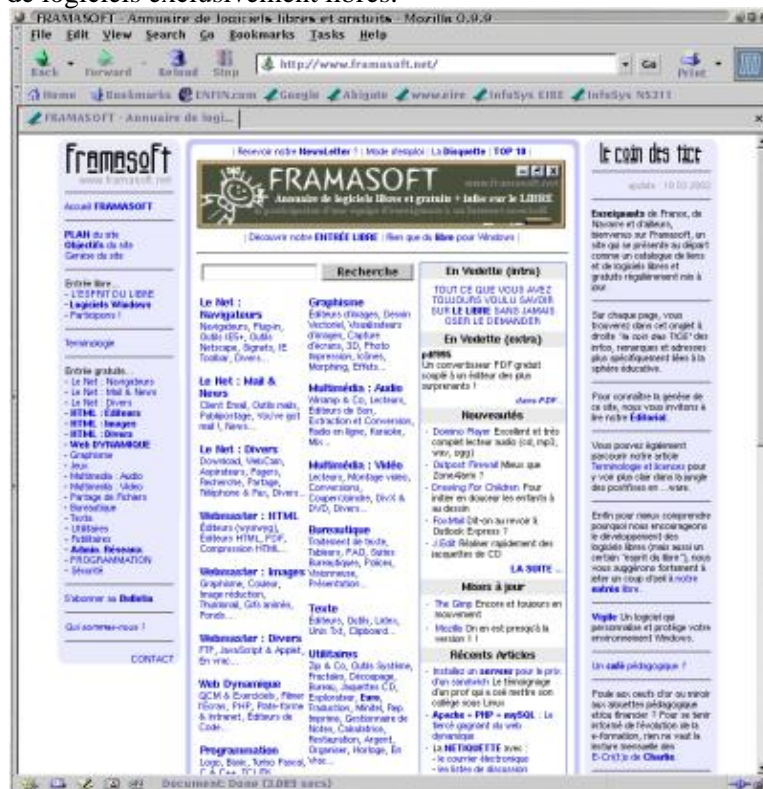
de logiciels exclusivement libres.

FRAMASOFT - Annuaire de logiciels libres et gratuits - Mozilla 0.9.9

File Edit View Search Go Bookmarks Tasks Help

Back Forward Reload Stop http://www.framasoft.net/ Go Print

Home Bookmarks ENFIN.com Google Abigote www.eire InfoSys EIRE InfoSys NS211

FRAMASOFT - Annuaire de logi...

framasoft
www.framasoft.net

Accueil FRAMASOFT

PLAN du site
Objectifs du site
Genèse du site

Entrée libre
- L'ESPRIT DU LIBRE
- Logiciels Windows
- Participons !

Terminologie

Entrée gratuits
- Le Net : Navigateurs
- Le Net : Mail & News
- Le Net : Divers
- HTML : Éditeurs
- HTML : Images
- HTML : Divers
- Web DYNAMIQUE
- Graphisme
- Jeux
- Multimédia : Audio
- Multimédia : Vidéo
- Partage de Fichiers
- Bureautique
- Textes
- Utilitaires
- Applications
- Admin. Réseaux
- PROGRAMMATION
- Sécurité

S'abonner au Bulletin

Qui sommes-nous ?

CONTACT

| Recevoir notre NewsLetter ! | Mode d'emploi | La Disquette | TOP 10 |

FRAMASOFT
www.framasoft.net
Annuaire de logiciels libres et gratuits + Infos sur le LIBRE
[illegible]

| Découvrir notre ENTRÉE LIBRE | Rien que du libre pour Windows |

Recherche

Le Net : Navigateurs
Navigateurs, Plug-in, Outils IE5+, Outils Netscape, Signets, IE Toolbar, Divers...

Le Net : Mail & News
Client Email, Outils mails, Fabriques, You've got mail !, News...

Le Net : Divers
Download, WebCam, Aspirateurs, Pagers, Recherche, Partage, Téléphone & Fax, Divers...

Webmaster : HTML
Éditeurs (wysiwyg), Éditeurs HTML, PDF, Compression HTML...

Webmaster : Images
Graphisme, Couleur, Image réduction, Thumbnail, Gifs animés, Fonds...

Webmaster : Divers
FTP, JavaScript & Applet, En vrac...

Web Dynamique
GCM & Exercices, Fibrer & Intranet, PHP, Plate-forme & Intranet, Éditeurs de Code...

Programmation
Logo, Basic, Turbo Pascal, C & C++, TCL/tk...

Graphisme
Éditeurs d'images, Dessin Vectoriel, Visualiseurs d'images, Capture d'écrans, 3D, Photo Impression, Icônes, Morphing, Effets...

Multimédia : Audio
Winamp & Co, Lecteurs, Éditeurs de Son, Extraction et Conversion, Radio en ligne, Karaoké, Mix...

Multimédia : Vidéo
Lecteurs, Montage vidéo, Conversions, Couper/Joindre, DivX & DVD, Divers...

Bureautique
Traitement de texte, Tableurs, PAO, Suites Bureautiques, Polices, Visionneuse, Présentation...

Texte
Éditeurs, Outils, Listes, Unix Txt, Clipboard...

Utilitaires
Zip & Co, Outils Système, Fractales, Découpage, Bureau, Jaquettes CD, Explorateur, Euro, Traduction, Minitel, Rep. Imprime, Gestionnaire de Notes, Calculatrice, Restauration, Argent, Organiser, Horloge, En Vrac...

En Vedette (intra)
TOUT CE QUE VOUS AVEZ TOUJOURS VOULU SAVOIR SUR LE LIBRE SANS JAMAIS OSER LE DEMANDER

En Vedette (extra)
pdf995
Un convertisseur PDF gratuit couplé à un Éditeur des plus surprenants !
dans PDF

Nouveautés
- Domino Player Excellent et très complet lecteur audio (cd, mp3, wav, ogg)
- Outpost Firewall Mieux que ZoneAlarm ?
- Drawing For Children Pour initier en douceur les enfants à au dessin
- FoxMail Dit-on au revoir à Outlook Express ?
- J.Edit Réaliser rapidement des jaquettes de CD
LA SUITE...

Mises à jour
- The Gimp Encore et toujours en mouvement
- Mozilla On en est presqu'à la version 1 !

Récents Articles
- Installez un serveur pour le prix d'un sandwich Le témoignage d'un prof qui a osé mettre son collège sous Linux
- Apache + PHP + mySQL : Le tiercé gagnant du web dynamique
- La NETIQUETTE avec :
- le courrier électronique
- les listes de discussion

le coin des tice
update : 10.02.2002

Enseignants de France, de Navarre et d'ailleurs, bienvenue sur Framasoft, un site qui se présente au départ comme un catalogue de liens et de logiciels libres et gratuits régulièrement mis à jour.

Sur chaque page, vous trouverez dans cet onglet à droite "le coin des TICE" des infos, remarques et adresses plus spécifiquement liées à la sphère éducative.

Pour connaître la genèse de ce site, nous vous invitons à lire notre Éditorial.

Vous pouvez également parcourir notre article Terminologie et licences pour y voir plus clair dans la jungle des portfolios en ... ware.

Enfin pour mieux comprendre pourquoi nous encourageons le développement des logiciels libres (mais aussi un certain "esprit du libre"), nous vous suggérons fortement à jeter un coup d'oeil à notre entrée libre.

Vigile Un logiciel qui personnalise et protège votre environnement Windows.

Un café pédagogique ?

Pour ses onces d'or ou miroir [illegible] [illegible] Pour se tenir informé de l'évolution de la e-formation, rien ne vaut la lecture mensuelle des E-Crit@s de Charlie.

Document: Done (3.083 secs)